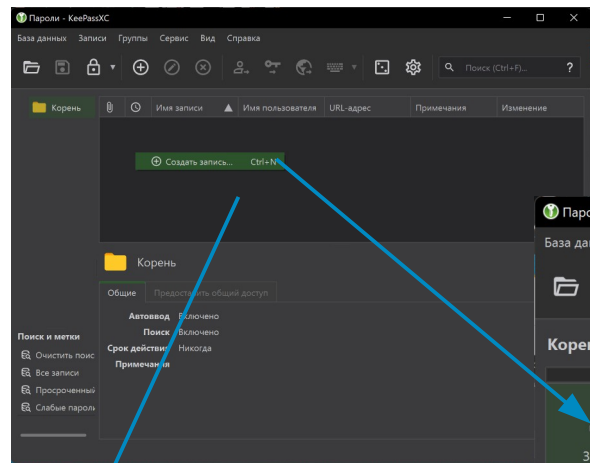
Пароли - KeePassXC

База данных Записи Группы Сервис Вид Справка

Поиск (Ctrl+F)... ?

Корень

Имя записи Имя пользователя URL-адрес Примечания Изменение

Создать запись... Ctrl+N

Корень

Общие Предоставить общий доступ

Автоввод Включено
Поиск Включено
Срок действия Никогда
Примечания

Поиск и метки
Очистить поис
Все записи
Просроченны
Слабые пароль

Паро
База дан
Корен
3